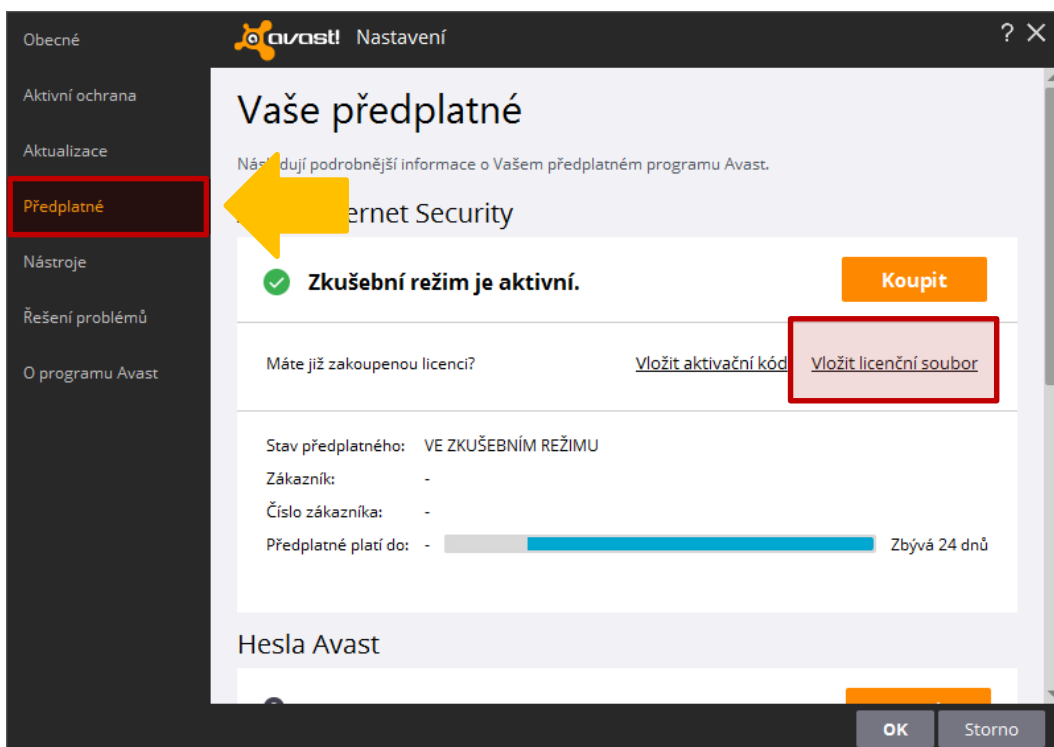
Obecné
Aktivní ochrana
Aktualizace
Předplatné
Nástroje
Řešení problémů
O programu Avast

avast! Nastavení
? ✕

Vaše předplatné

Nás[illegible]dují podrobnější informace o Vašem předplatném programu Avast.

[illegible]ernet Security

Zkušební režim je aktivní.
Koupit

Máte již zakoupenou licenci?
Vložit aktivační kód
Vložit licenční soubor

Stav předplatného: VE ZKUŠEBNÍM REŽIMU
Zákazník: -
Číslo zákazníka: -
Předplatné platí do: - Zbývá 24 dnů

Hesla Avast

OK
Storno